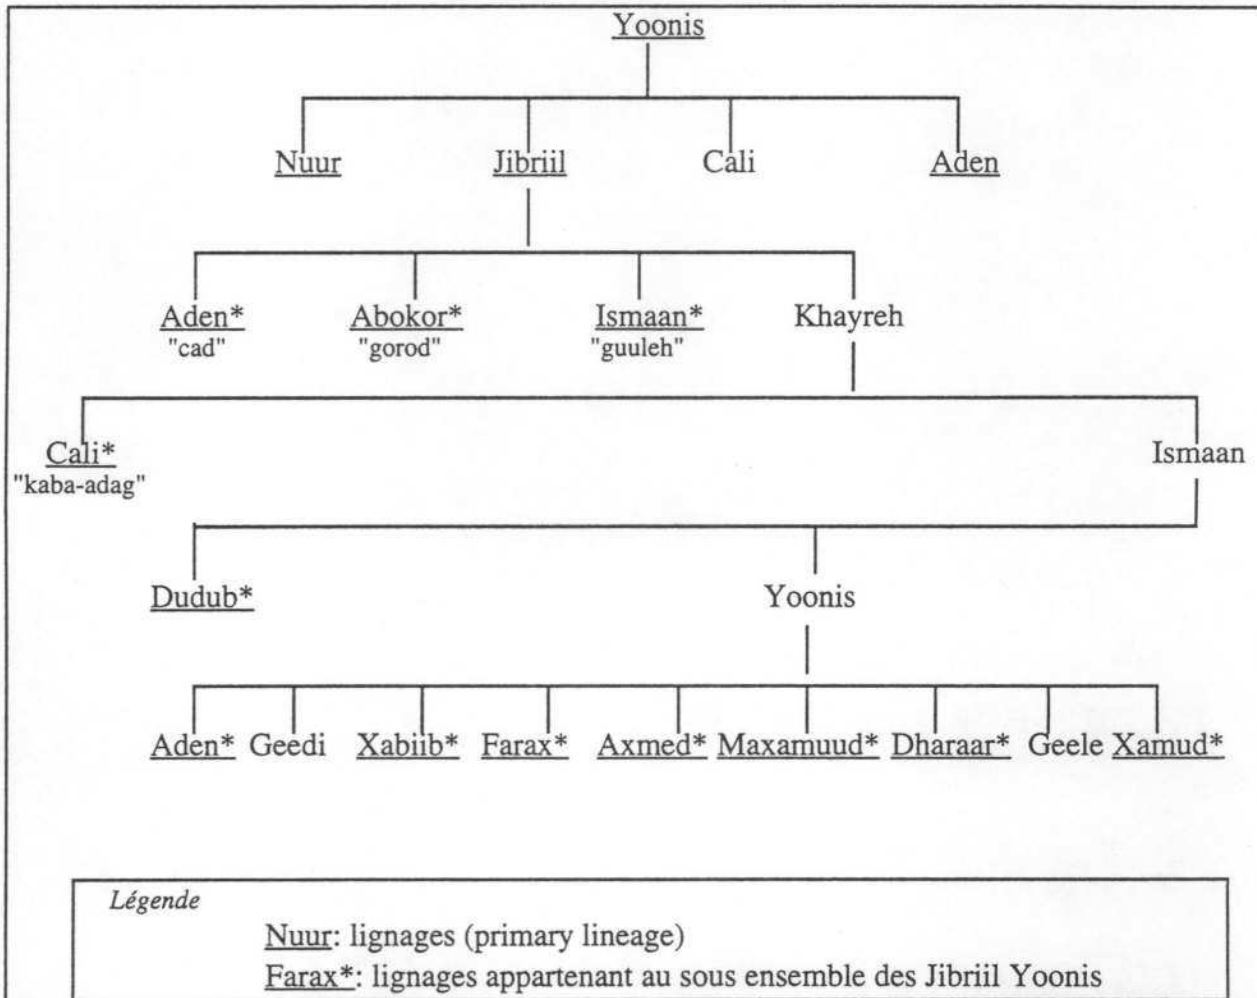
Yoonis

Nuur Jibriil Cali Aden

Aden* "cad" Abokor* "gorod" Ismaan* "guuleh" Khayreh

Cali* "kaba-adag" Ismaan

Dudub* Yoonis

Aden* Geedi Xabiib* Farax* Axmed* Maxamuud* Dharaar* Geele Xamud*

Légende

Nuur: lignages (primary lineage)

Farax*: lignages appartenant au sous ensemble des Jibriil Yoonis